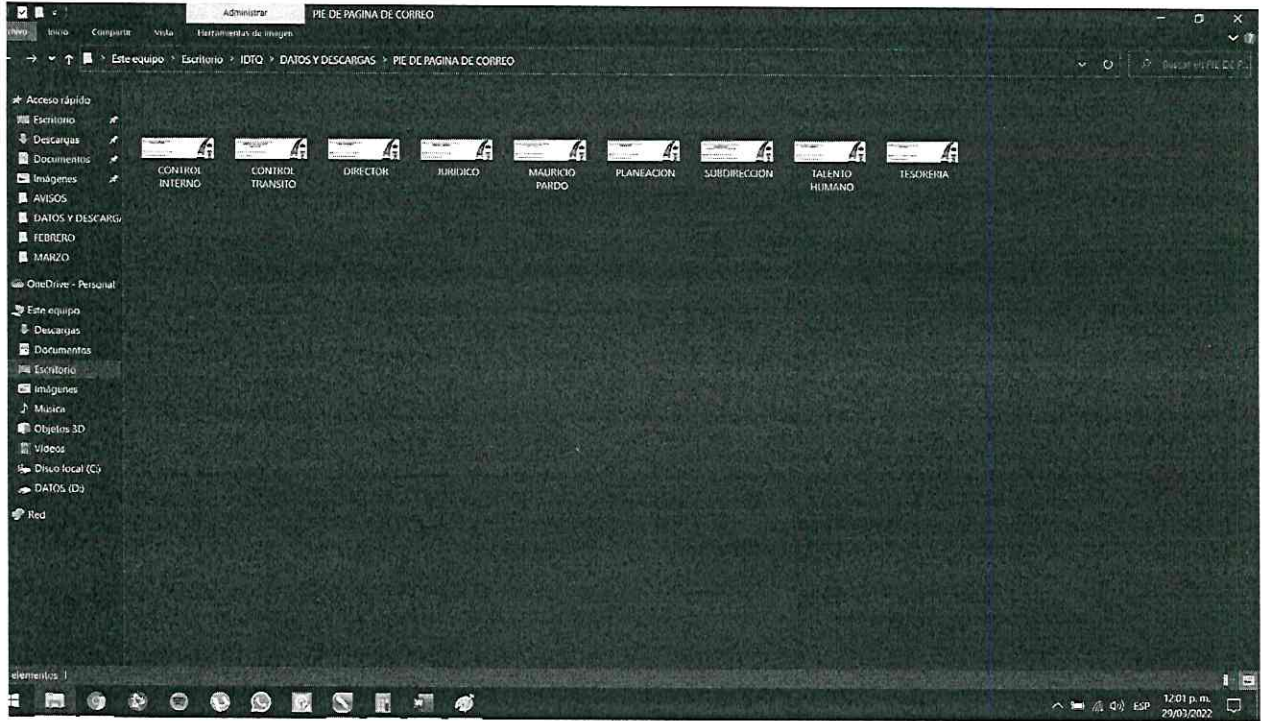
Administrar PIE DE PAGINA DE CORREO

chivo Inicio Compartir Vista Herramientas de imagen

Este equipo > Escritorio > IDTQ > DATOS Y DESCARGAS > PIE DE PAGINA DE CORREO

Buscar en PIE DE P...

Acceso rápido
Escritorio
Descargas
Documentos
Imágenes
AVISOS
DATOS Y DESCARG
FEBRERO
MARZO
OneDrive - Personal
Este equipo
Descargas
Documentos
Escritorio
Imágenes
Música
Objetos 3D
Videos
Disco local (C:)
DATOS (D:)
Red

CONTROL INTERNO
CONTROL TRANSITO
DIRECTOR
JURIDICO
MAURICIO PARDO
PLANEACION
SUBDIRECCION
TALENTO HUMANO
TESORERIA

elementos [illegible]

ESP 12:01 p. m. 29/03/2022